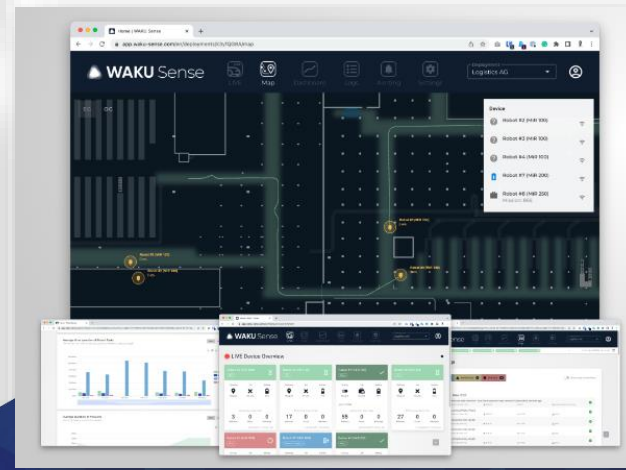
Home | WAKU Sense
app.waku-sense.com/en/deployments/map

WAKU Sense

Live
Map
Dashboard
Logs
Alerting
Settings

Employment
Logistics AG

Device
Robot #2 (HAR 100)
Robot #3 (HAR 100)
Robot #4 (HAR 100)
Robot #7 (HAR 200)
Robot #8 (HAR 200)

WAKU Sense
LIVE Device Overview

3
0
17
0
55
0
27
0

WAKU Sense